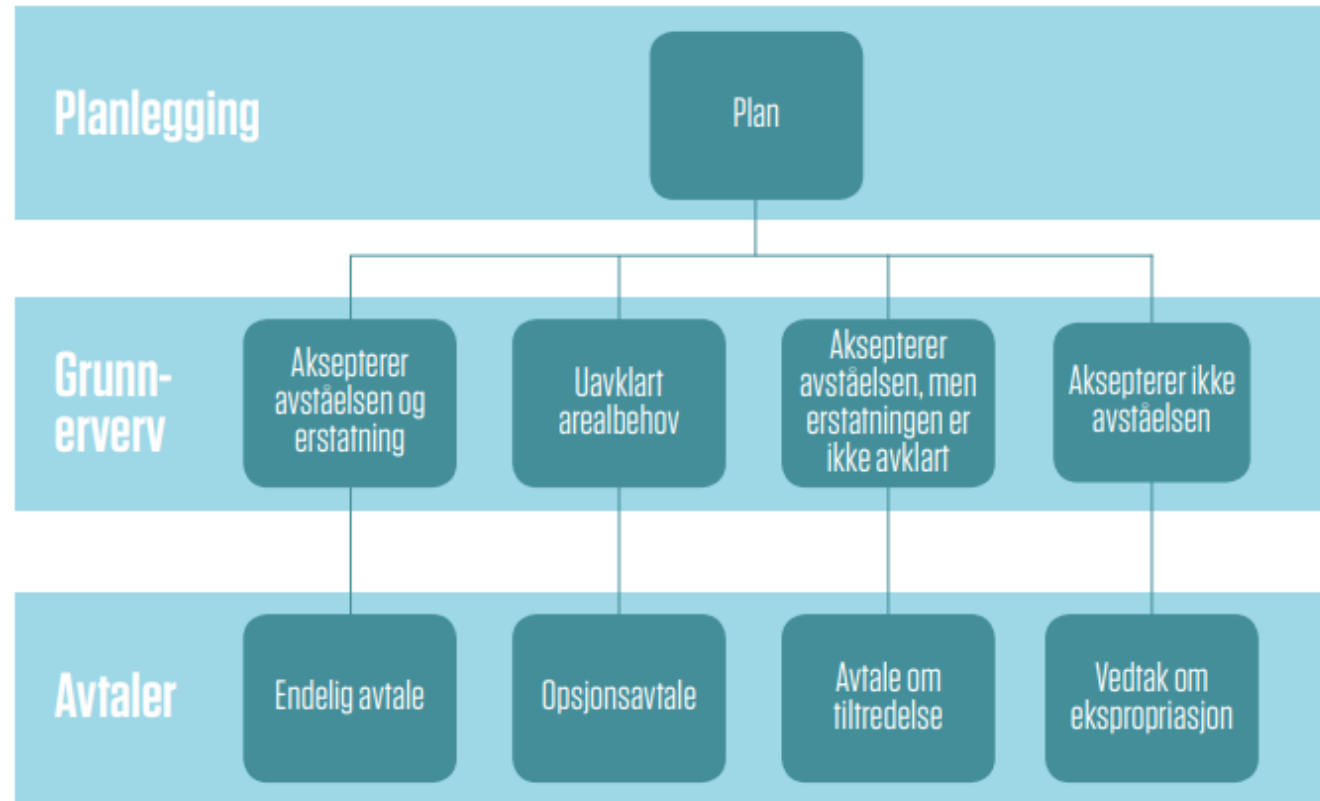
Planlegging

Plan

Grunnerverv

Aksepterer avståelsen og erstatning

Uavklart arealbehov

Aksepterer avståelsen, men erstatningen er ikke avklart

Aksepterer ikke avståelsen

Avtaler

Endelig avtale

Opsjonsavtale

Avtale om tiltredelse

Vedtak om ekspropriasjon